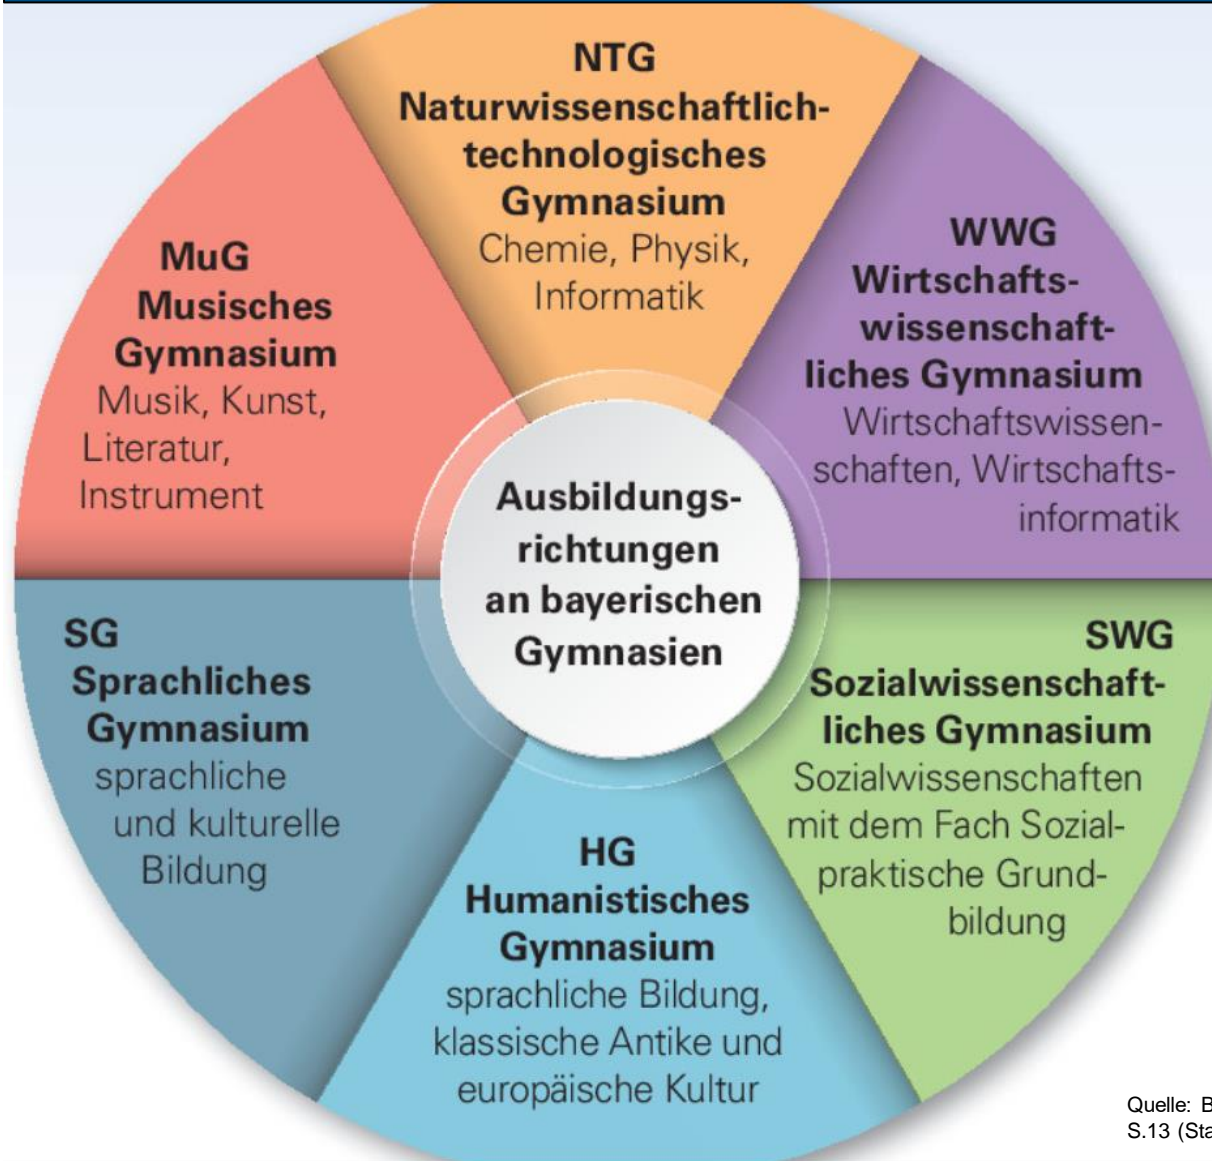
NTG
Naturwissenschaftlich-technologisches Gymnasium
Chemie, Physik, Informatik

MuG
Musisches Gymnasium
Musik, Kunst, Literatur, Instrument

WWG
Wirtschaftswissenschaftliches Gymnasium
Wirtschaftswissenschaften, Wirtschaftsinformatik

Ausbildungsrichtungen an bayerischen Gymnasien

SG
Sprachliches Gymnasium
sprachliche und kulturelle Bildung

SWG
Sozialwissenschaftliches Gymnasium
Sozialwissenschaften mit dem Fach Sozialpraktische Grundbildung

HG
Humanistisches Gymnasium
sprachliche Bildung, klassische Antike und europäische Kultur

Quelle: B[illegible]
S.13 (Sta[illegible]